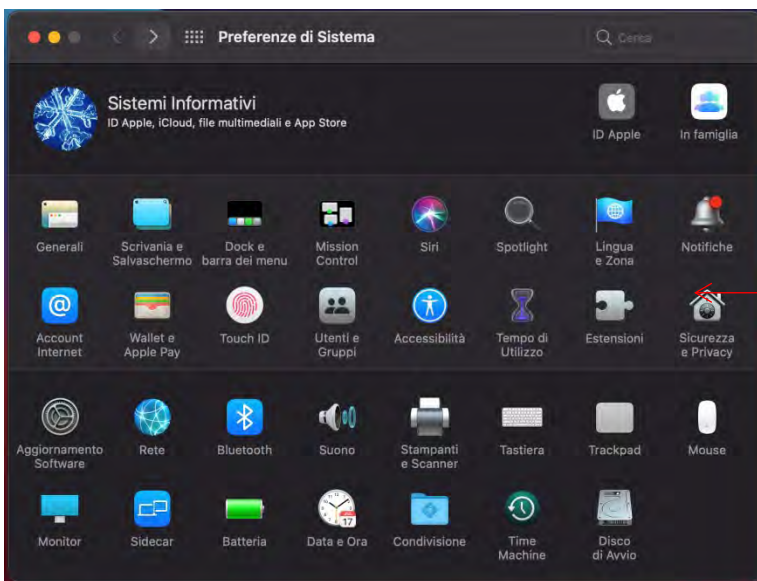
Preferenze di Sistema

Cerca

Sistemi Informativi
ID Apple, iCloud, file multimediali e App Store

ID Apple

In famiglia

Generali

Scrivania e Salvaschermo

Dock e barra dei menu

Mission Control

Siri

Spotlight

Lingua e Zona

Notifiche

Account Internet

Wallet e Apple Pay

Touch ID

Utenti e Gruppi

Accessibilità

Tempo di Utilizzo

Estensioni

Sicurezza e Privacy

Aggiornamento Software

Rete

Bluetooth

Suono

Stampanti e Scanner

Tastiera

Trackpad

Mouse

Monitor

Sidecar

Batteria

Data e Ora

Condivisione

Time Machine

Disco di Avvio